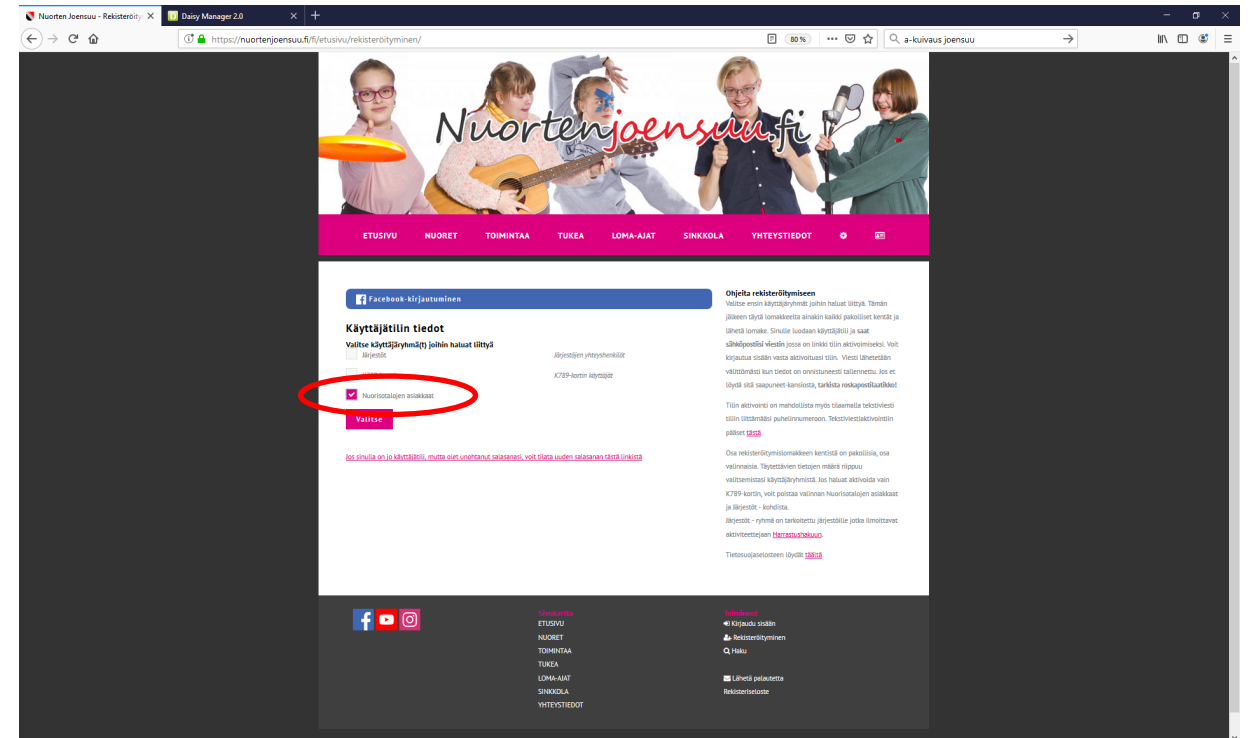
Nuorten Joensuu - Rekisteröity ×
Daisy Manager 2.0 ×
+

https://nuortenjoensuu.fi/fi/etusivu/rekisteroityminen/
80 %
a-kuivaus joensuu

Nuortenjoensuu.fi

ETUSIVU NUORET TOIMINTAA TUKEA LOMA-AJAT SINKKOLA YHTEYSTIEDOT

Facebook-kirjautuminen

Käyttäjätilin tiedot

Valitse käyttäjäryhmä(t) joihin haluat liittyä

Järjestöt
Järjestöjen yhteyshenkilöt
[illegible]
K789-kortin käyttäjät
Nuorisotalojen asiakkaat

Valitse

Jos sinulla on jo käyttäjätili, mutta olet unohtanut salasanasi, voit tilata uuden salasanan tästä linkistä

Ohjeita rekisteröitymiseen

Valitse ensin käyttäjäryhmät joihin haluat liittyä. Tämän jälkeen täytä lomakkeelta ainakin kaikki pakolliset kentät ja lähetä lomake. Sinulle luodaan käyttäjätili ja saat sähköpostiisi viestin jossa on linkki tilin aktivoimiseksi. Voit kirjautua sisään vasta aktivoituasi tilin. Viesti lähetetään välittömästi kun tiedot on onnistuneesti tallennettu. Jos et löydä sitä saapuneet-kansiosta, tarkista roskapostilaatikko!

Tilin aktivointi on mahdollista myös tilaamalla tekstiviesti tiliin liittämääsi puhelinnumeroon. Tekstiviestiaktivointiin pääset tästä.

Osa rekisteröitymislomakkeen kentistä on pakollisia, osa valinnaisia. Täytettävien tietojen määrä riippuu valitsemistasi käyttäjäryhmistä. Jos haluat aktivoida vain K789-kortin, voit poistaa valinnan Nuorisotalojen asiakkaat ja järjestöt - kohdista.
Järjestöt - ryhmä on tarkoitettu järjestöille jotka ilmoittavat aktiviteettejaan Harrastushakuun.

Tietosuojaselosteen löydät täältä.

Sivukartta
ETUSIVU
NUORET
TOIMINTAA
TUKEA
LOMA-AJAT
SINKKOLA
YHTEYSTIEDOT

Toiminnot
Kirjaudu sisään
Rekisteröityminen
Haku

Lähetä palautetta
Rekisteriseloste